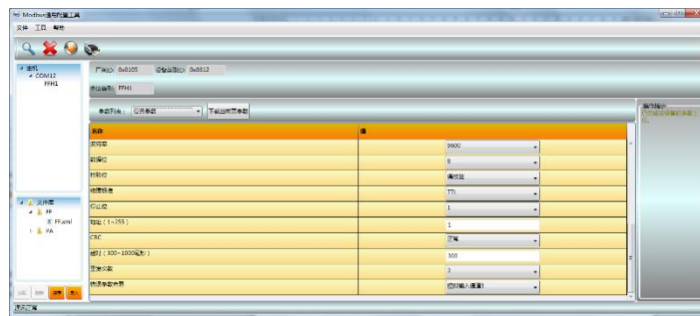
Modbus通讯配置工具
文件 工具 帮助

通讯
COM12
FFH1

文件库
FF
FF.xml
FA

厂商ID: 0x0105 设备类型ID: 0x0512
设备编号: FFH1

参数列表: 公共参数 下载当前页参数

名称 | 值
波特率 | 9600
数据位 | 8
校验位 | 偶校验
物理接口 | TTL
停止位 | 1
地址(1~255) | 1
CRC | 正常
超时(300~1000毫秒) | 300
重发次数 | 3
特殊参数类型 | 四路输入(重复)

操作提示

就绪